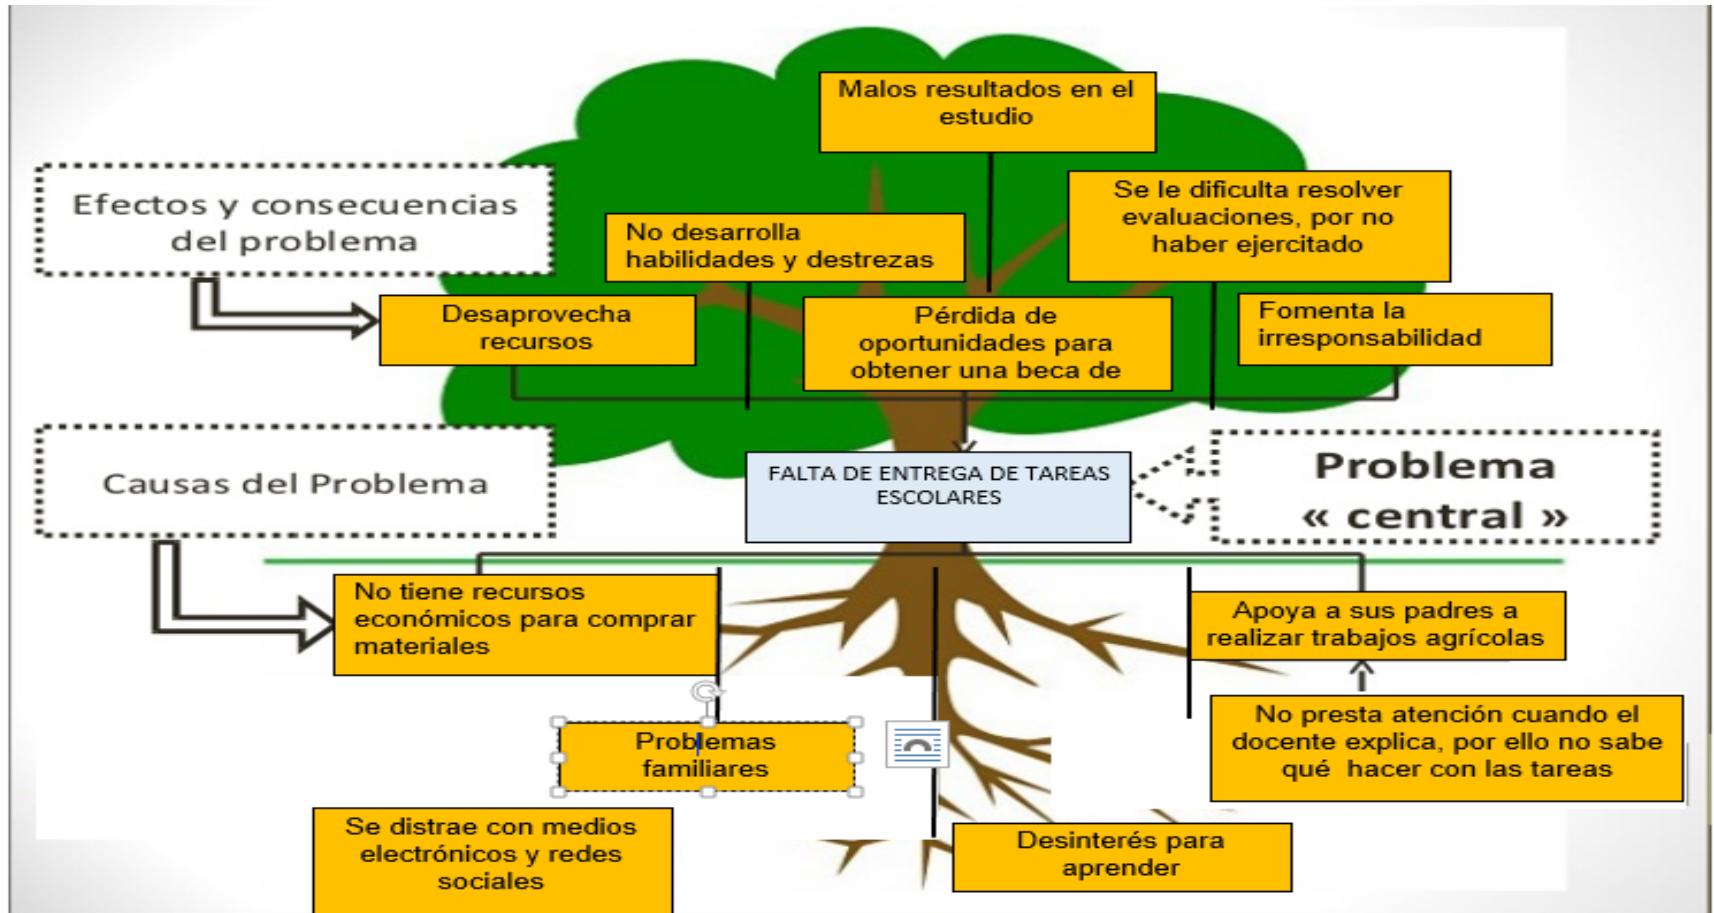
Malos resultados en el estudio

Efectos y consecuencias del problema

No desarrolla habilidades y destrezas

Se le dificulta resolver evaluaciones, por no haber ejercitado

Desaprovecha recursos

Pérdida de oportunidades para obtener una beca de

Fomenta la irresponsabilidad

Causas del Problema

FALTA DE ENTREGA DE TAREAS ESCOLARES

Problema « central »

No tiene recursos económicos para comprar materiales

Apoya a sus padres a realizar trabajos agrícolas

No presta atención cuando el docente explica, por ello no sabe qué hacer con las tareas

Problemas familiares

Se distrae con medios electrónicos y redes sociales

Desinterés para aprender